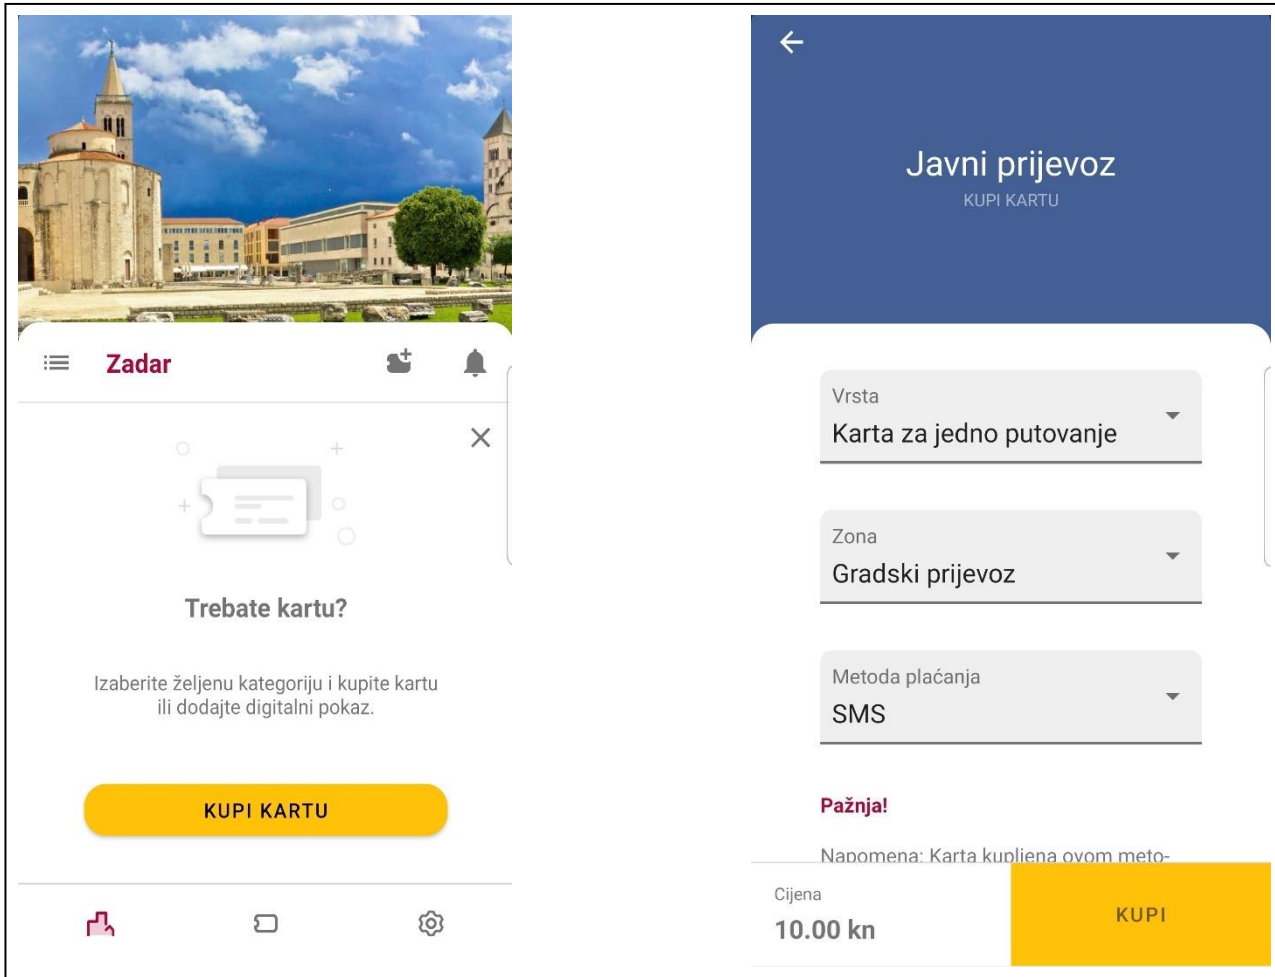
Zadar

Trebate kartu?

Izaberite željenu kategoriju i kupite kartu ili dodajte digitalni pokaz.

KUPI KARTU

Javni prijevoz
KUPI KARTU

Vrsta
Karta za jedno putovanje

Zona
Gradski prijevoz

Metoda plaćanja
SMS

Pažnja!

Napomena: Karta kupljena ovom meto-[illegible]

Cijena
10.00 kn

KUPI